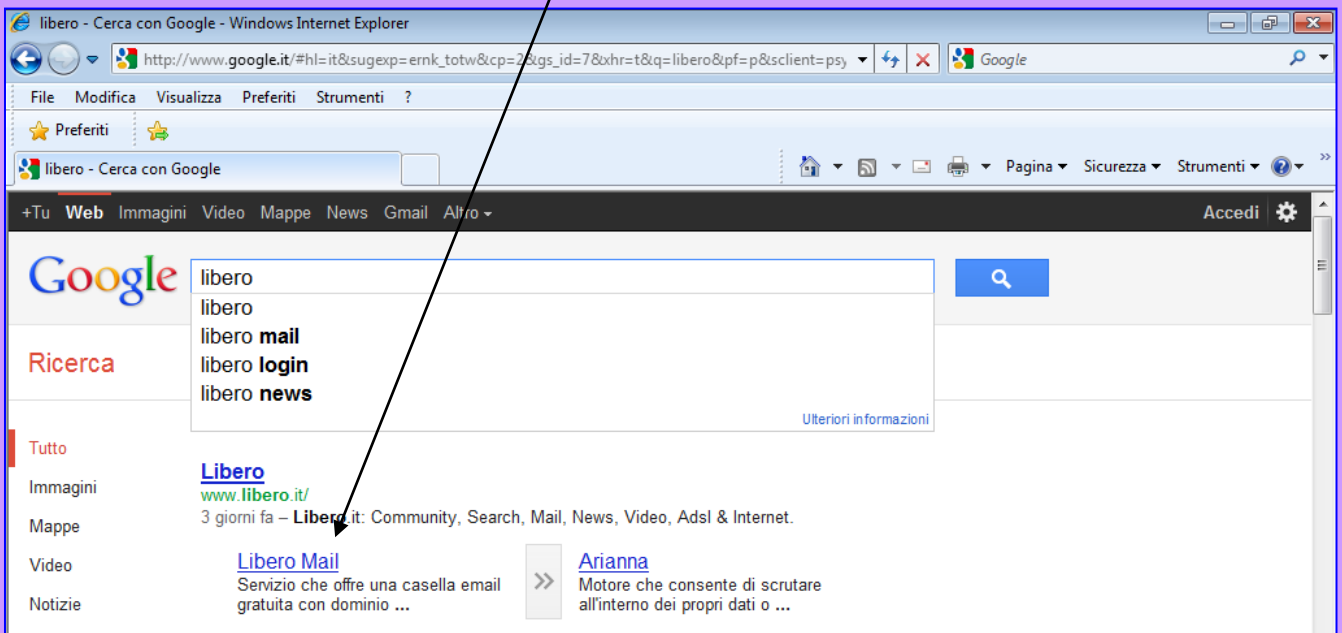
libero - Cerca con Google - Windows Internet Explorer

http://www.google.it/#hl=it&sugexp=ernk_totw&cp=2&gs_id=7&xhr=t&q=libero&pf=p&sclient=psy

Google

File Modifica Visualizza Preferiti Strumenti ?

Preferiti

libero - Cerca con Google

Pagina ▾ Sicurezza ▾ Strumenti ▾

+Tu Web Immagini Video Mappe News Gmail Altro ▾

Accedi

Google

libero

libero
libero **mail**
libero **login**
libero **news**

Ulteriori informazioni

Ricerca

Tutto

Immagini

Mappe

Video

Notizie

Libero

www.libero.it/

3 giorni fa – **Libero**.it: Community, Search, Mail, News, Video, Adsl & Internet.

Libero Mail
Servizio che offre una casella email gratuita con dominio ...

Arianna
Motore che consente di scrutare all'interno dei propri dati o ...